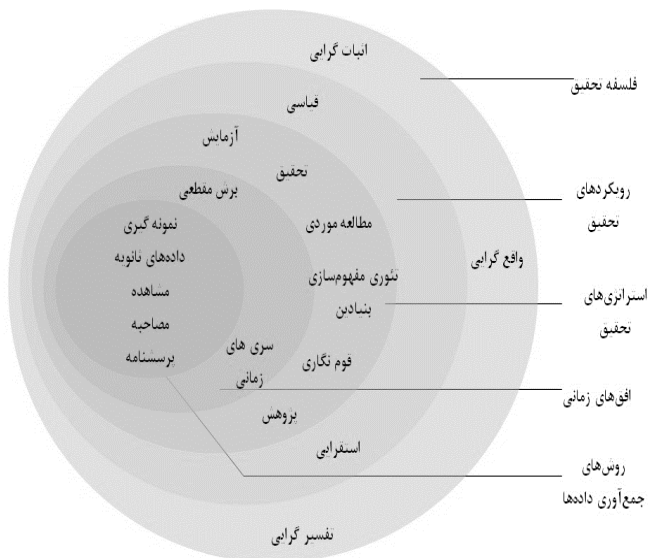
اثبات گرایی

قیاسی

آزمایش

تحقیق

برش مقطعی

نمونه گیری

داده‌های ثانویه

مشاهده

مصاحبه

پرسشنامه

مطالعه موردی

تئوری مفهوم‌سازی بنیادین

سری های زمانی

قوم نگاری

پژوهش

استقرایی

واقع گرایی

تفسیر گرایی

فلسفه تحقیق

رویکردهای تحقیق

استراتژی‌های تحقیق

افق‌های زمانی

روش‌های جمع‌آوری داده‌ها